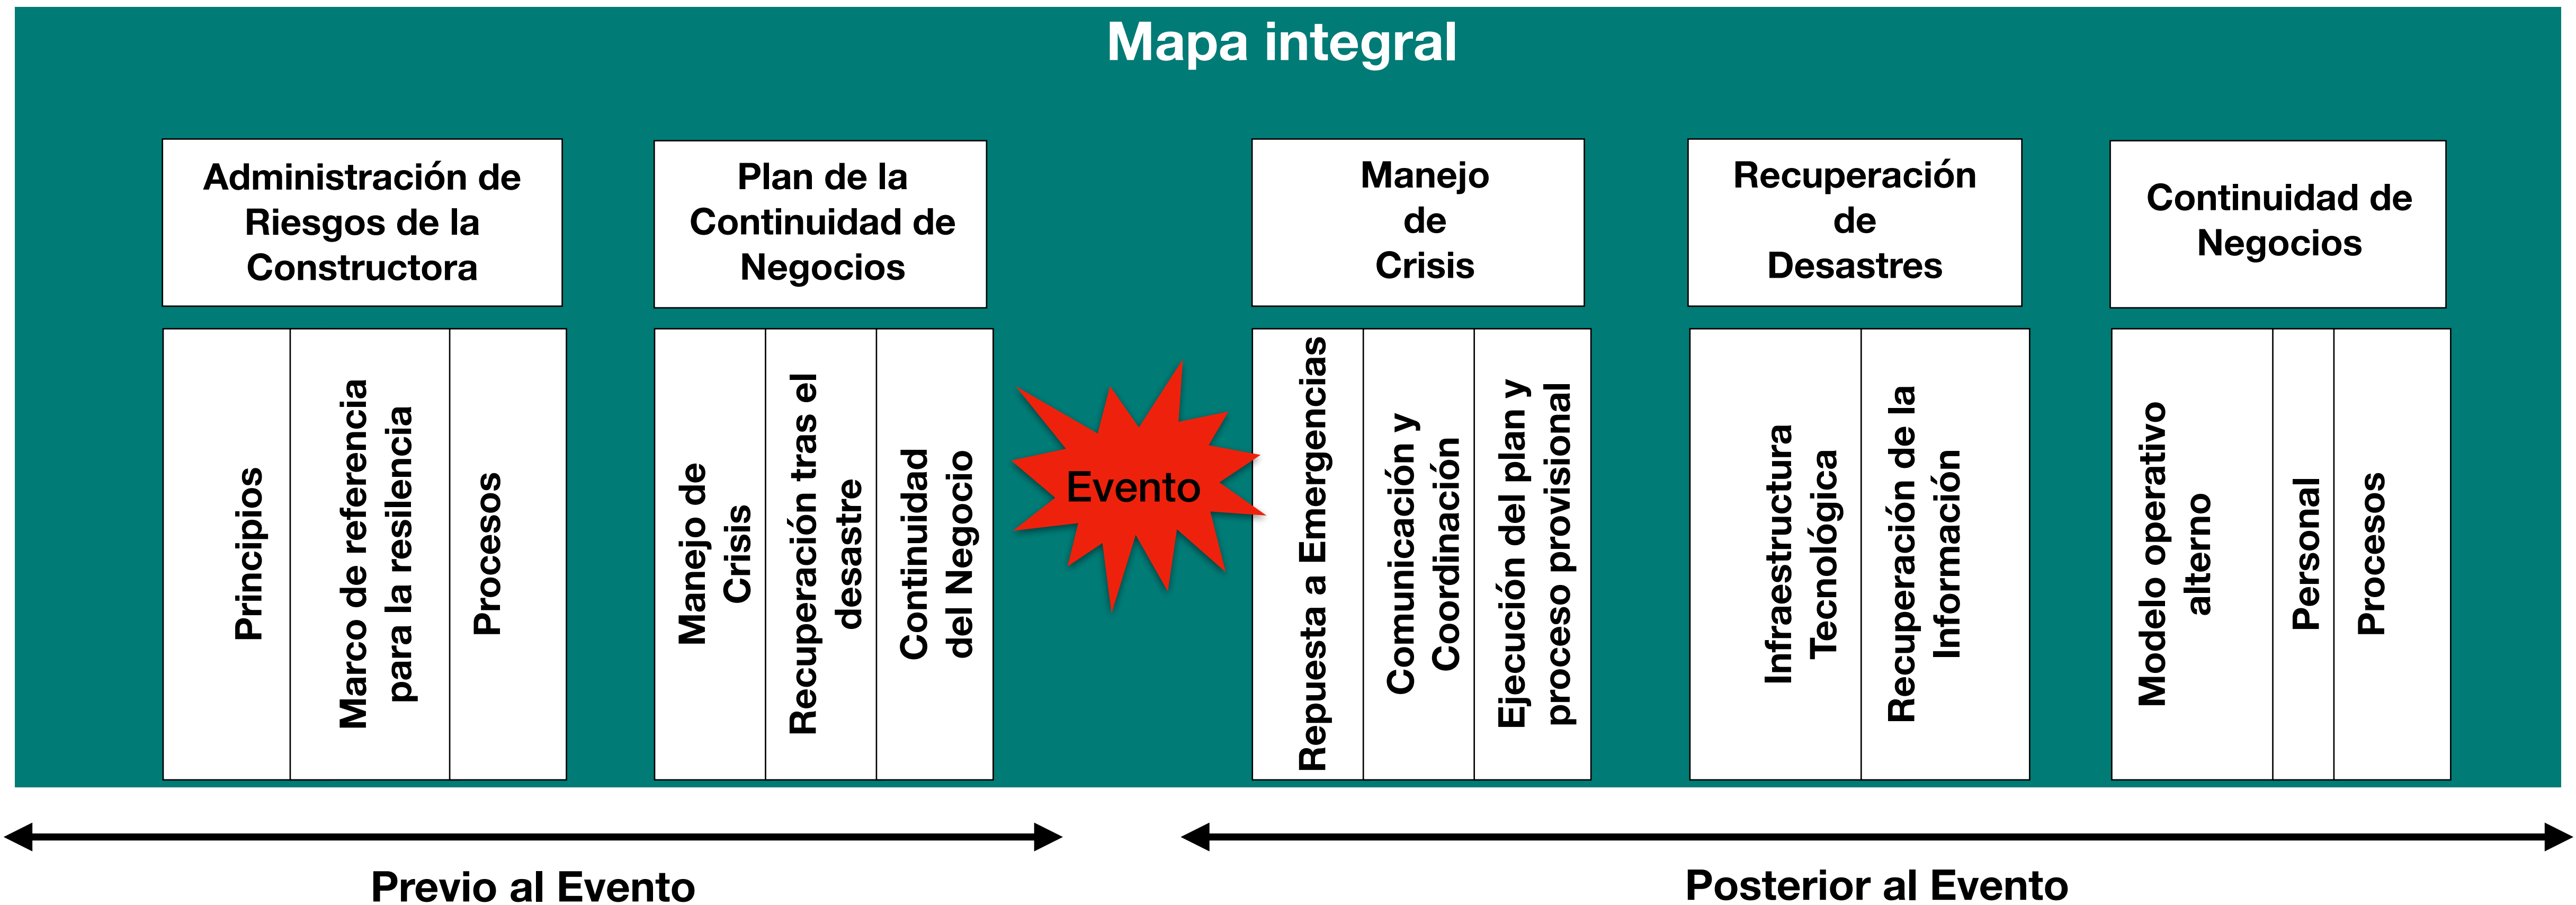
Mapa integral

Administración de Riesgos de la Constructora

Principios

Marco de referencia para la resilencia

Procesos

Plan de la Continuidad de Negocios

Manejo de Crisis

Recuperación tras el desastre

Continuidad del Negocio

Evento

Manejo de Crisis

Repuesta a Emergencias

Comunicación y Coordinación

Ejecución del plan y proceso provisional

Recuperación de Desastres

Infraestructura Tecnológica

Recuperación de la Información

Continuidad de Negocios

Modelo operativo alterno

Personal

Procesos

Previo al Evento

Posterior al Evento